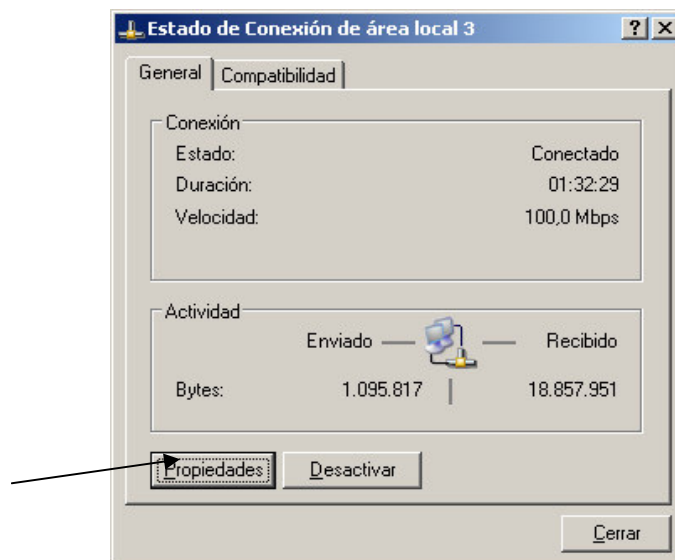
Estado de Conexión de área local 3

? X

General | Compatibilidad

Conexión

Estado: Conectado

Duración: 01:32:29

Velocidad: 100,0 Mbps

Actividad

Enviado — — Recibido

Bytes: 1.095.817 | 18.857.951

Propiedades

Desactivar

Cerrar